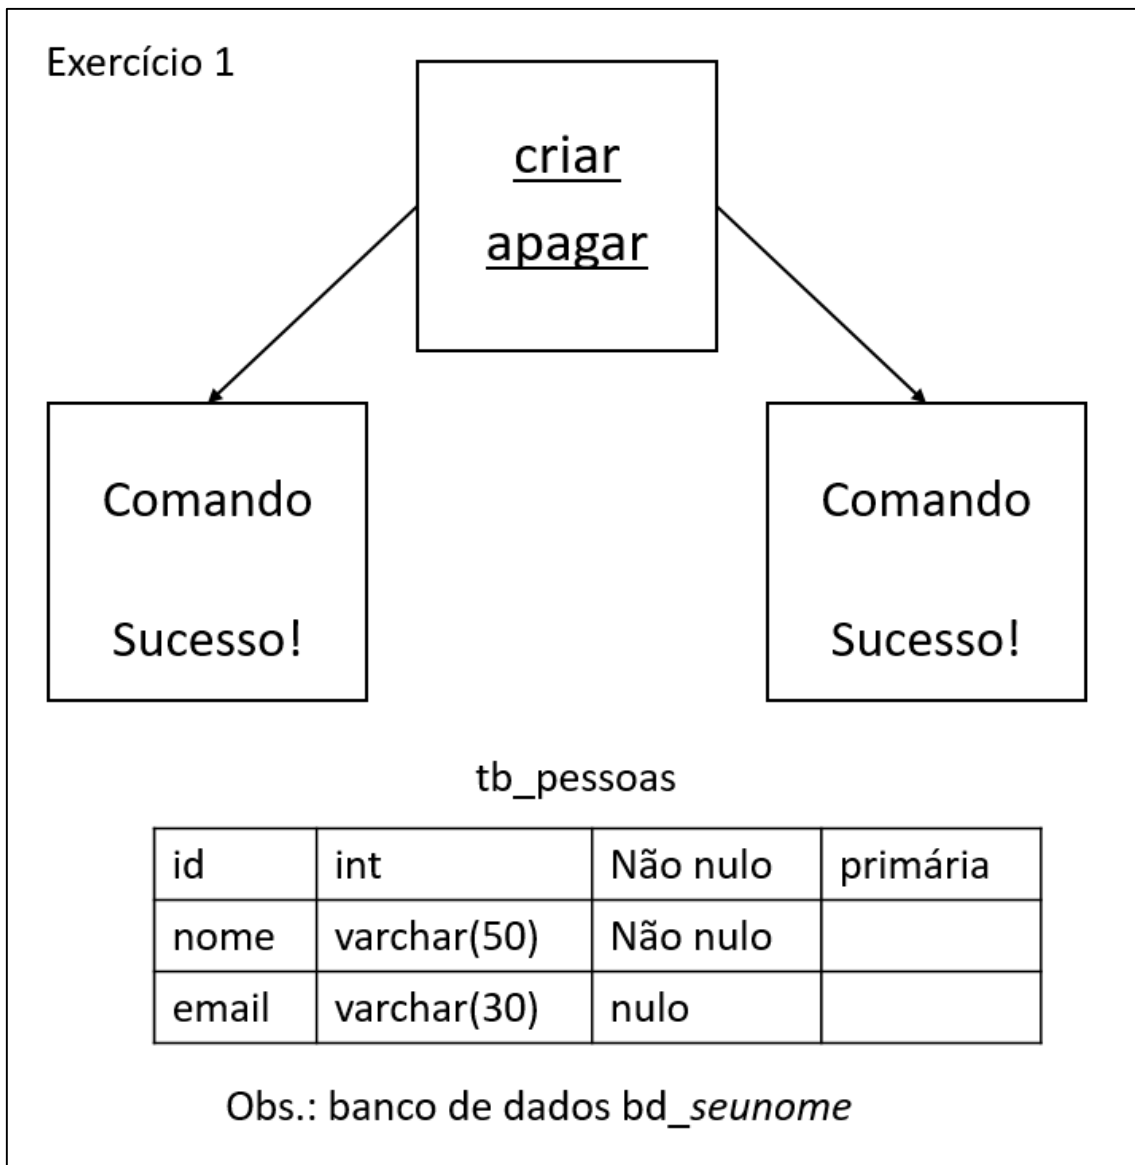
Exercício 1

criar
apagar

Comando

Sucesso!

Comando

Sucesso!

tb_pessoas

| id | int | Não nulo | primária |
|---|---|---|---|
| nome | varchar(50) | Não nulo | |
| email | varchar(30) | nulo | |

Obs.: banco de dados bd_seunome